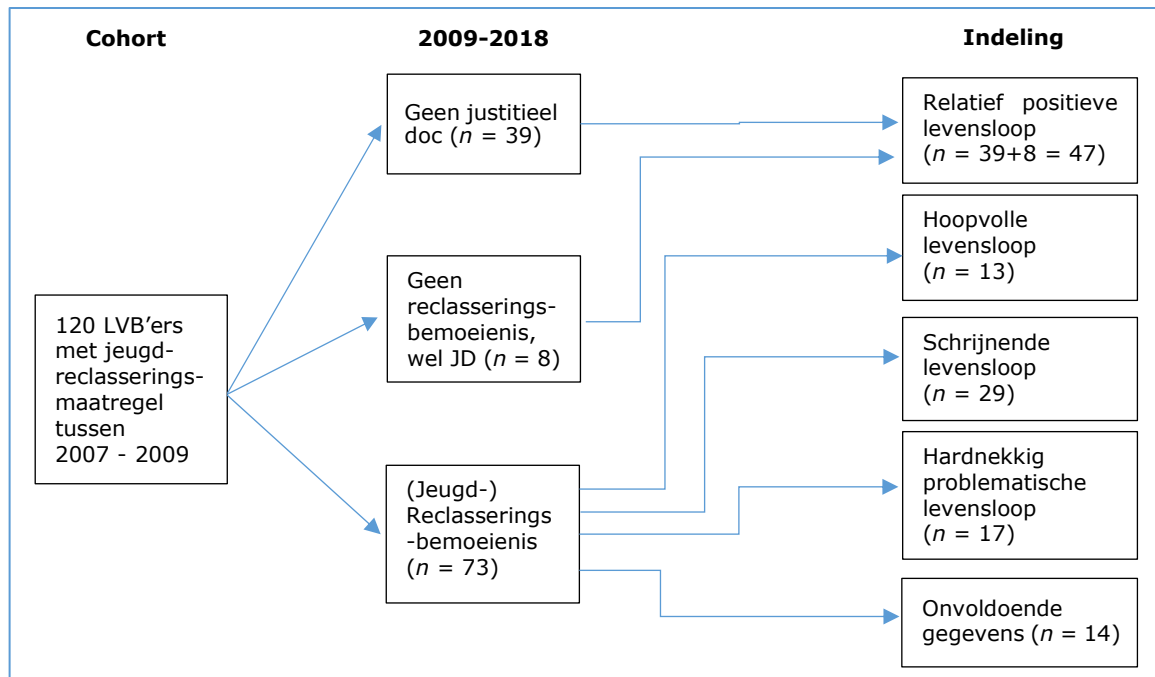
Cohort

2009-2018

Indeling

120 LVB'ers met jeugd-reclasserings-maatregel tussen 2007 - 2009

Geen justitieel doc ($n$ = 39)

Geen reclasserings-bemoeienis, wel JD ($n$ = 8)

(Jeugd-) Reclasserings -bemoeienis ($n$ = 73)

Relatief positieve levensloop ($n$ = 39+8 = 47)

Hoopvolle levensloop ($n$ = 13)

Schrijnende levensloop ($n$ = 29)

Hardnekkig problematische levensloop ($n$ = 17)

Onvoldoende gegevens ($n$ = 14)